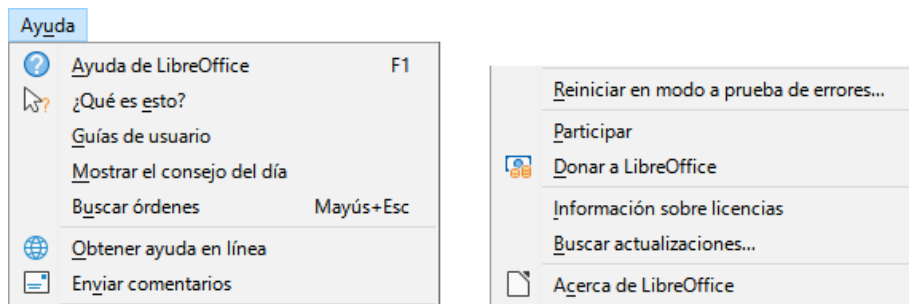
Ayuda

Ayuda de LibreOffice F1
¿Qué es esto?
Guías de usuario
Mostrar el consejo del día
Buscar órdenes Mayús+Esc
Obtener ayuda en línea
Enviar comentarios

Reiniciar en modo a prueba de errores...
Participar
Donar a LibreOffice
Información sobre licencias
Buscar actualizaciones...
Acerca de LibreOffice